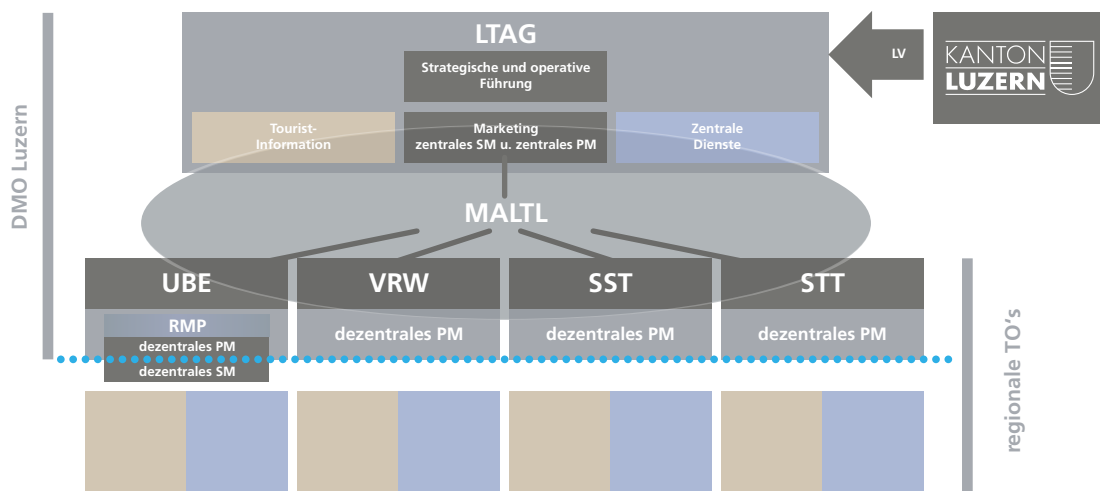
DMO Luzern

LTAG

Strategische und operative Führung

Tourist-Information

Marketing zentrales SM u. zentrales PM

Zentrale Dienste

LV

KANTON LUZERN

MALTL

UBE

RMP

dezentrales PM

dezentrales SM

VRW

dezentrales PM

SST

dezentrales PM

STT

dezentrales PM

regionale TO's